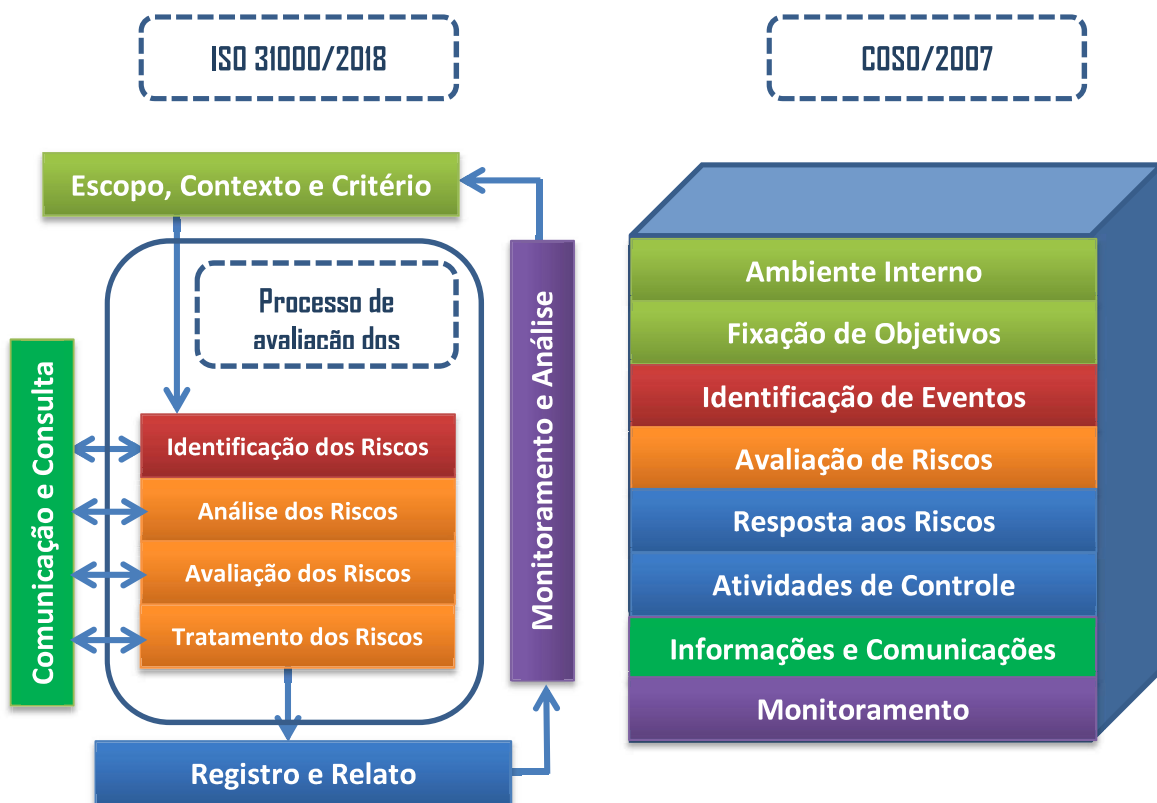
ISO 31000/2018

COSO/2007

Escopo, Contexto e Critério

Processo de avaliacão dos

Comunicação e Consulta

Identificação dos Riscos

Análise dos Riscos

Avaliação dos Riscos

Tratamento dos Riscos

Monitoramento e Análise

Registro e Relato

Ambiente Interno

Fixação de Objetivos

Identificação de Eventos

Avaliação de Riscos

Resposta aos Riscos

Atividades de Controle

Informações e Comunicações

Monitoramento